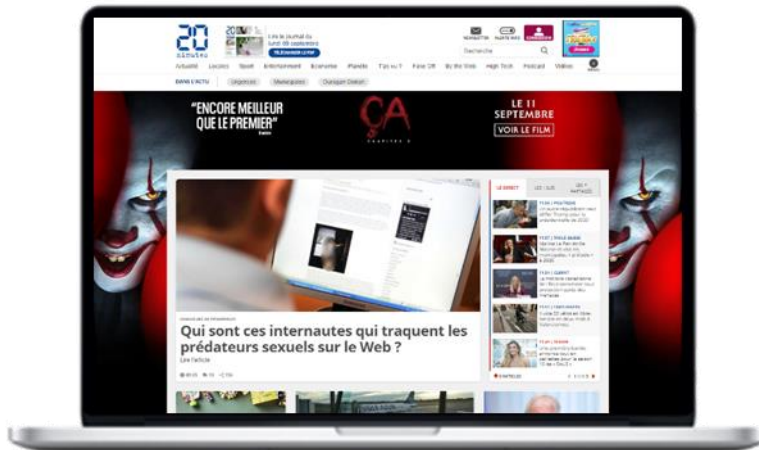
20 minutes

Lire le journal du lundi 09 septembre
TÉLÉCHARGER LE PDF

NEWSLETTER
CARTE WIDE
CONNEXION

Recherche

Actualité Locales Sport Entertainment Economie Planète T'as vu ? Fake Off By the Web High Tech Podcast Vidéos

DANS L'ACTU Urgences Madagascar Ouragan Dorian

"ENCORE MEILLEUR QUE LE PREMIER"

ÇA CHAPITRE 2

LE 11 SEPTEMBRE
VOIR LE FILM

LE DIRECT LES + LUS LES + PARTAGÉS

Qui sont ces internautes qui traquent les prédateurs sexuels sur le Web ?
Lire l'article